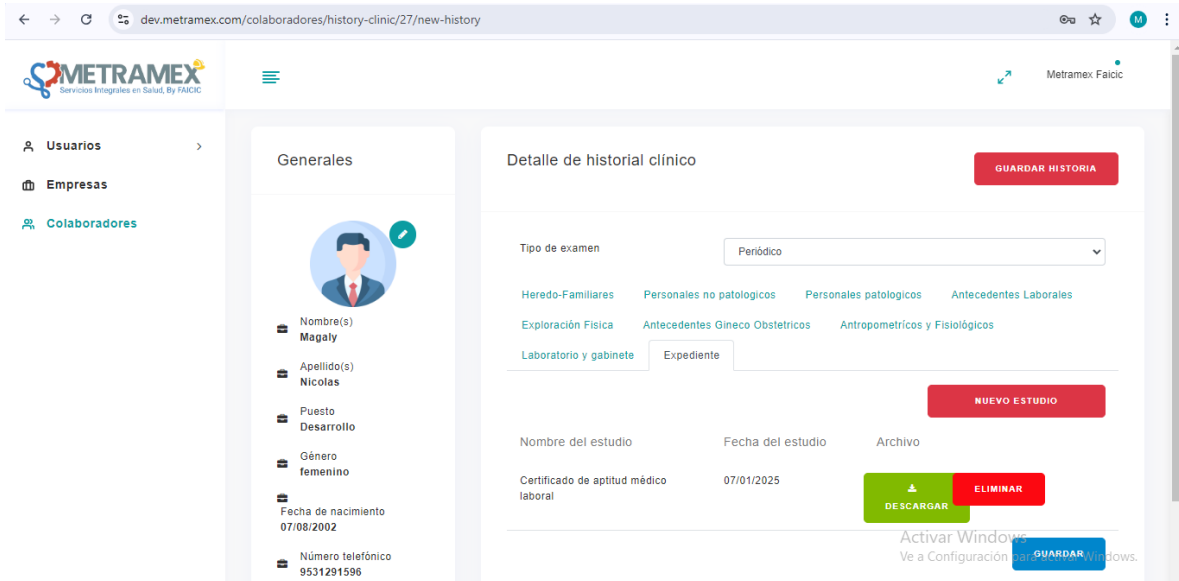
dev.metramex.com/colaboradores/history-clinic/27/new-history

METRAMEX
Servicios Integrales en Salud, By FAICIC

Metramex Faicic

Usuarios
Empresas
Colaboradores

Generales

Nombre(s)
Magaly

Apellido(s)
Nicolas

Puesto
Desarrollo

Género
femenino

Fecha de nacimiento
07/08/2002

Número telefónico
9531291596

Detalle de historial clínico

GUARDAR HISTORIA

Tipo de examen
Periódico

Heredo-Familiares
Personales no patologicos
Personales patologicos
Antecedentes Laborales
Exploración Fisica
Antecedentes Gineco Obstetricos
Antropometrícos y Fisiológicos
Laboratorio y gabinete
Expediente

NUEVO ESTUDIO

| Nombre del estudio | Fecha del estudio | Archivo |
|---|---|---|
| Certificado de aptitud médico laboral | 07/01/2025 | DESCARGAR ELIMINAR |

Activar Windows
Ve a Configuración para activar Windows.

GUARDAR